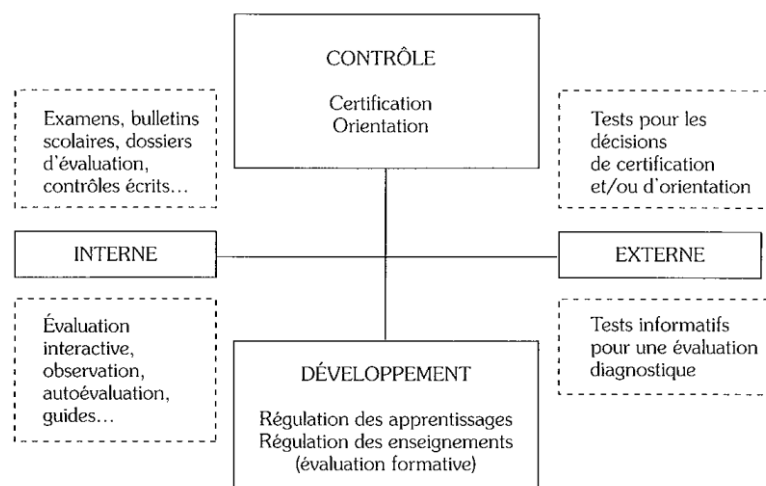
CONTRÔLE

Certification
Orientation

Examens, bulletins scolaires, dossiers d'évaluation, contrôles écrits...

Tests pour les décisions de certification et/ou d'orientation

INTERNE

EXTERNE

Évaluation interactive, observation, autoévaluation, guides...

Tests informatifs pour une évaluation diagnostique

DÉVELOPPEMENT

Régulation des apprentissages
Régulation des enseignements
(évaluation formative)